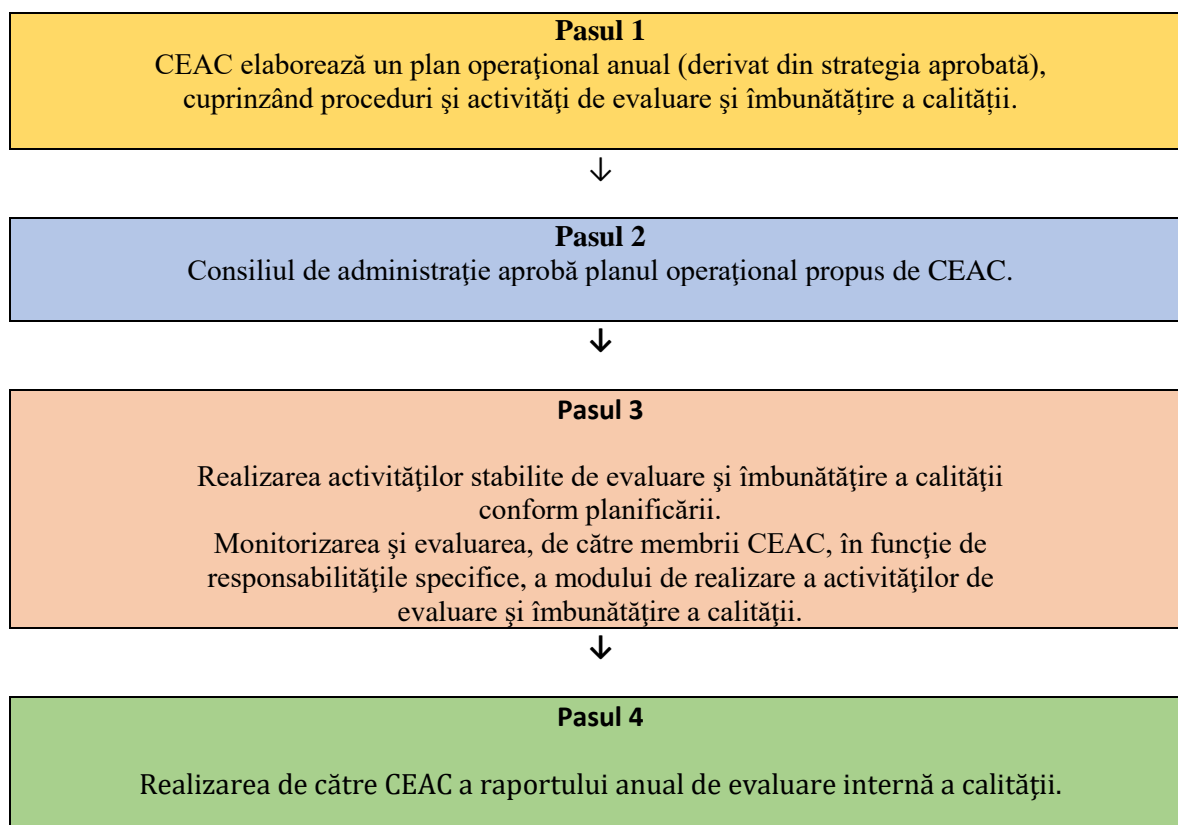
**Pasul 1**
CEAC elaborează un plan operaţional anual (derivat din strategia aprobată), cuprinzând proceduri şi activităţi de evaluare şi îmbunătățire a calităţii.

↓

**Pasul 2**
Consiliul de administraţie aprobă planul operaţional propus de CEAC.

↓

**Pasul 3**

Realizarea activităţilor stabilite de evaluare şi îmbunătăţire a calităţii conform planificării.
Monitorizarea şi evaluarea, de către membrii CEAC, în funcţie de responsabilităţile specifice, a modului de realizare a activităţilor de evaluare şi îmbunătăţire a calităţii.

↓

**Pasul 4**

Realizarea de către CEAC a raportului anual de evaluare internă a calităţii.